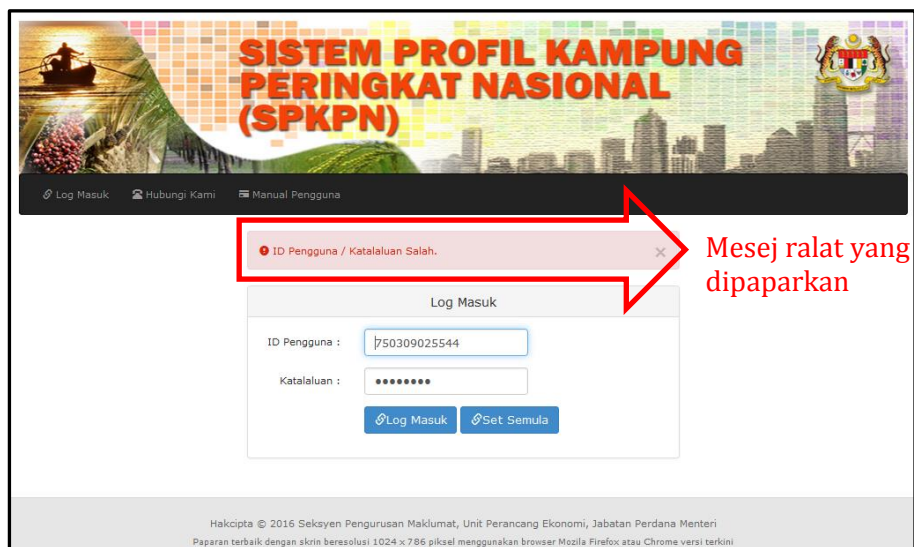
SISTEM PROFIL KAMPUNG PERINGKAT NASIONAL (SPKPN)

Log Masuk Hubungi Kami Manual Pengguna

ID Pengguna / Katalaluan Salah. ×

Mesej ralat yang dipaparkan

Log Masuk

ID Pengguna : 750309025544

Katalaluan : ••••••••

Log Masuk Set Semula

Hakcipta © 2016 Seksyen Pengurusan Maklumat, Unit Perancang Ekonomi, Jabatan Perdana Menteri

Paparan terbaik dengan skrin beresolusi 1024 x 786 piksel menggunakan browser Mozila Firefox atau Chrome versi terkini